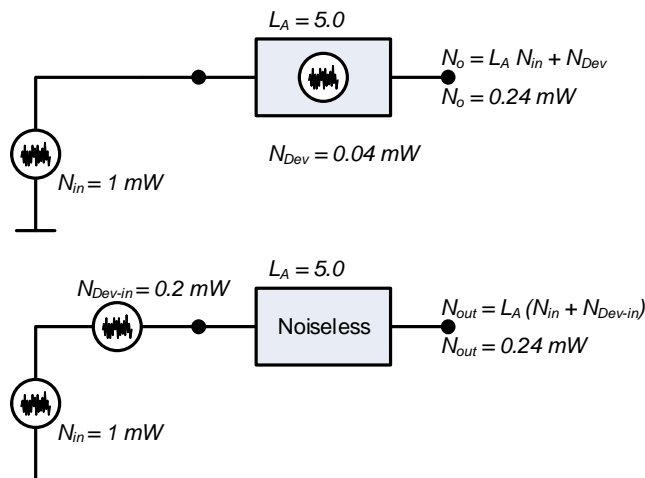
$L_A = 5.0$

$N_o = L_A\ N_{in} + N_{Dev}$

$N_o = 0.24\ mW$

$N_{Dev} = 0.04\ mW$

$N_{in} = 1\ mW$

$L_A = 5.0$

$N_{Dev\text{-}in} = 0.2\ mW$

Noiseless

$N_{out} = L_A\ (N_{in} + N_{Dev\text{-}in})$

$N_{out} = 0.24\ mW$

$N_{in} = 1\ mW$